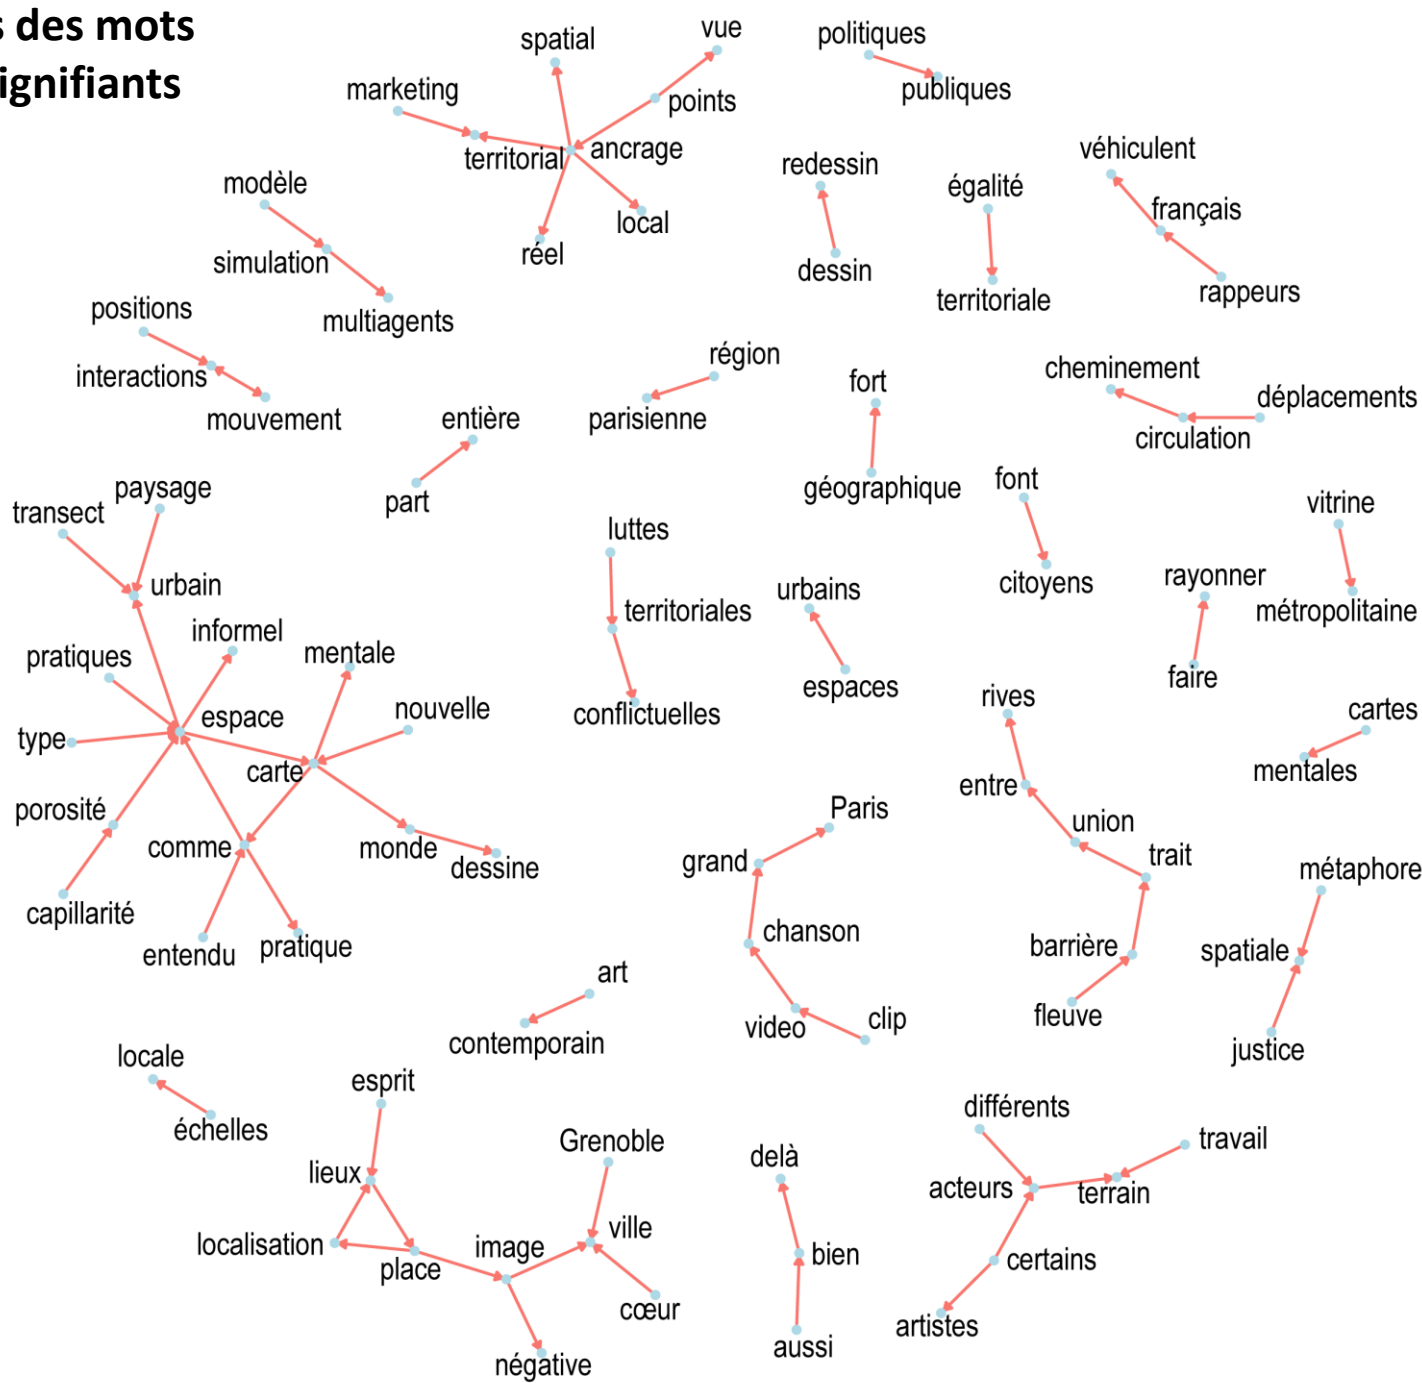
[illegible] des mots
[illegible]ignifiants

spatial
vue
politiques
marketing
points
publiques
territorial
ancrage
redessin
véhiculent
modèle
égalité
local
français
réel
simulation
dessin
territoriale
rappeurs
positions
multiagents
région
cheminement
fort
déplacements
interactions
parisienne
circulation
mouvement
entière
géographique
font
paysage
part
vitrine
transect
luttes
urbain
urbains
citoyens
rayonner
territoriales
métropolitaine
informel
pratiques
mentale
faire
espaces
nouvelle
rives
cartes
espace
conflictuelles
type
mentales
carte
entre
Paris
porosité
union
monde
trait
comme
dessine
grand
métaphore
capillarité
chanson
barrière
entendu
pratique
spatiale
art
fleuve
video
clip
contemporain
justice
locale
esprit
différents
échelles
travail
Grenoble
delà
acteurs
lieux
terrain
ville
bien
localisation
image
certains
place
cœur
artistes
aussi
négative